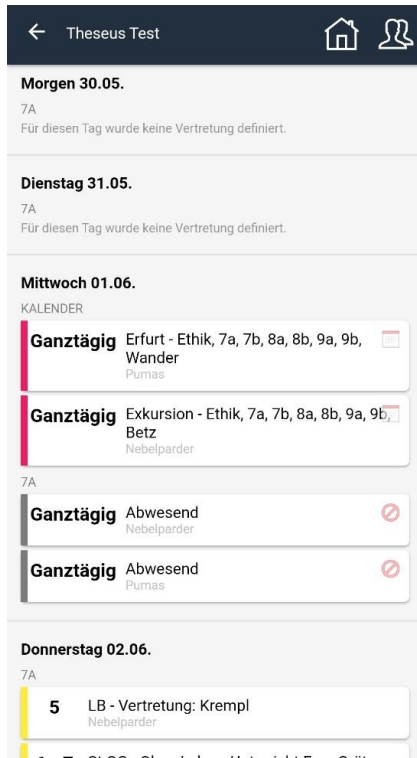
Theseus Test

Morgen 30.05.

7A

Für diesen Tag wurde keine Vertretung definiert.

Dienstag 31.05.

7A

Für diesen Tag wurde keine Vertretung definiert.

Mittwoch 01.06.

KALENDER

Ganztägig Erfurt - Ethik, 7a, 7b, 8a, 8b, 9a, 9b, Wander
Pumas

Ganztägig Exkursion - Ethik, 7a, 7b, 8a, 8b, 9a, 9b, Betz
Nebelparder

7A

Ganztägig Abwesend
Nebelparder

Ganztägig Abwesend
Pumas

Donnerstag 02.06.

7A

5 LB - Vertretung: Krempl
Nebelparder

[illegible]